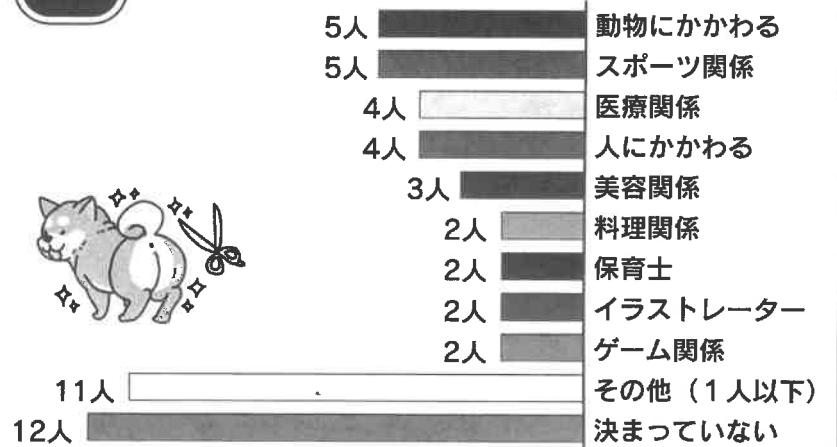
| | |
|---|---|
| 5人 | 動物にかかわる |
| 5人 | スポーツ関係 |
| 4人 | 医療関係 |
| 4人 | 人にかかわる |
| 3人 | 美容関係 |
| 2人 | 料理関係 |
| 2人 | 保育士 |
| 2人 | イラストレーター |
| 2人 | ゲーム関係 |
| 11人 | その他（1人以下） |
| 12人 | 決まっていない |